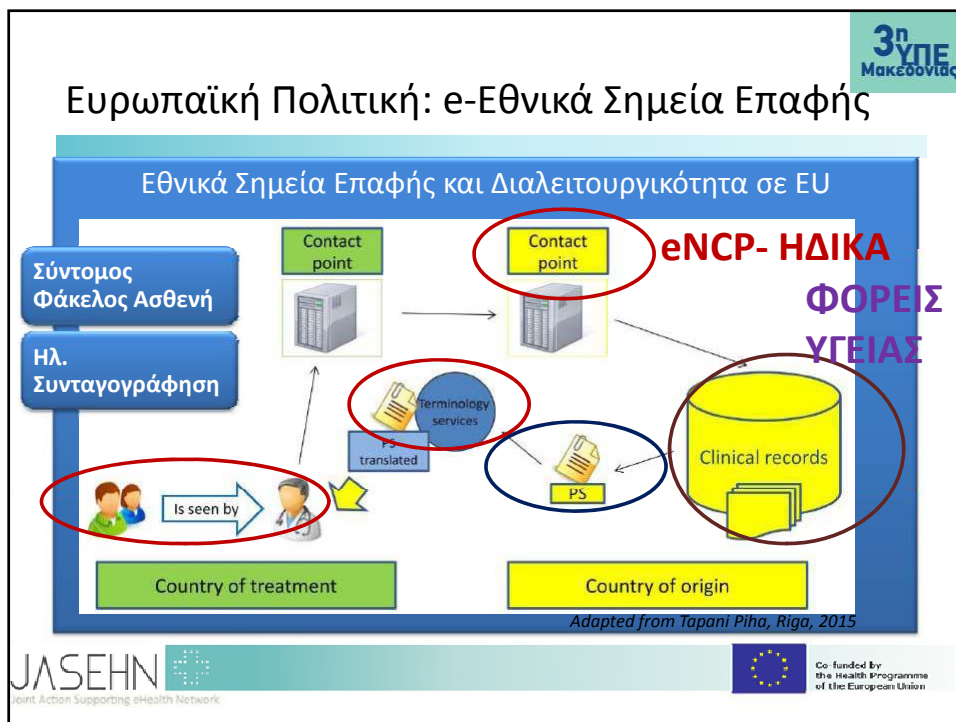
3η ΥΠΕ Μακεδονίας

Ευρωπαϊκή Πολιτική: e-Εθνικά Σημεία Επαφής

Εθνικά Σημεία Επαφής και Διαλειτουργικότητα σε EU

Σύντομος Φάκελος Ασθενή

Ηλ. Συνταγογράφηση

Contact point

Contact point

eNCP- ΗΔΙΚΑ

ΦΟΡΕΙΣ ΥΓΕΙΑΣ

Terminology services

PS translated

PS

Clinical records

Is seen by

Country of treatment

Country of origin

Adapted from Tapani Piha, Riga, 2015

JASEHN
Joint Action Supporting eHealth Network

Co-funded by the Health Programme of the European Union